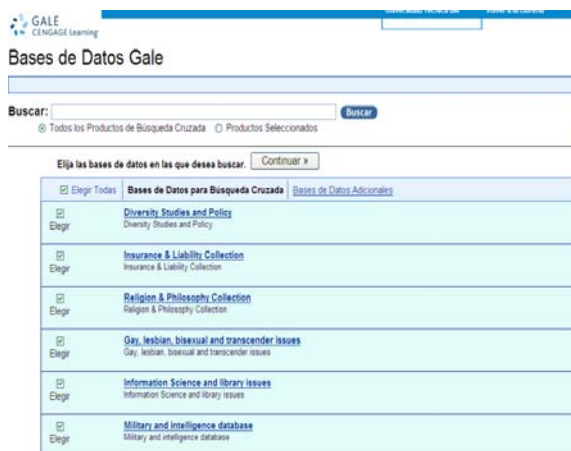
GALE
CENGAGE Learning

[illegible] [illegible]

Bases de Datos Gale

Buscar: Buscar
Todos los Productos de Búsqueda Cruzada Productos Seleccionados

Elija las bases de datos en las que desea buscar. Continuar »

Elegir Todas | Bases de Datos para Búsqueda Cruzada | Bases de Datos Adicionales

Elegir
Diversity Studies and Policy
Diversity Studies and Policy

Elegir
Insurance & Liability Collection
Insurance & Liability Collection

Elegir
Religion & Philosophy Collection
Religion & Philosophy Collection

Elegir
Gay, lesbian, bisexual and transcender issues
Gay, lesbian, bisexual and transcender issues

Elegir
Information Science and library issues
Information Science and library issues

Elegir
Military and Intelligence database
Military and intelligence database